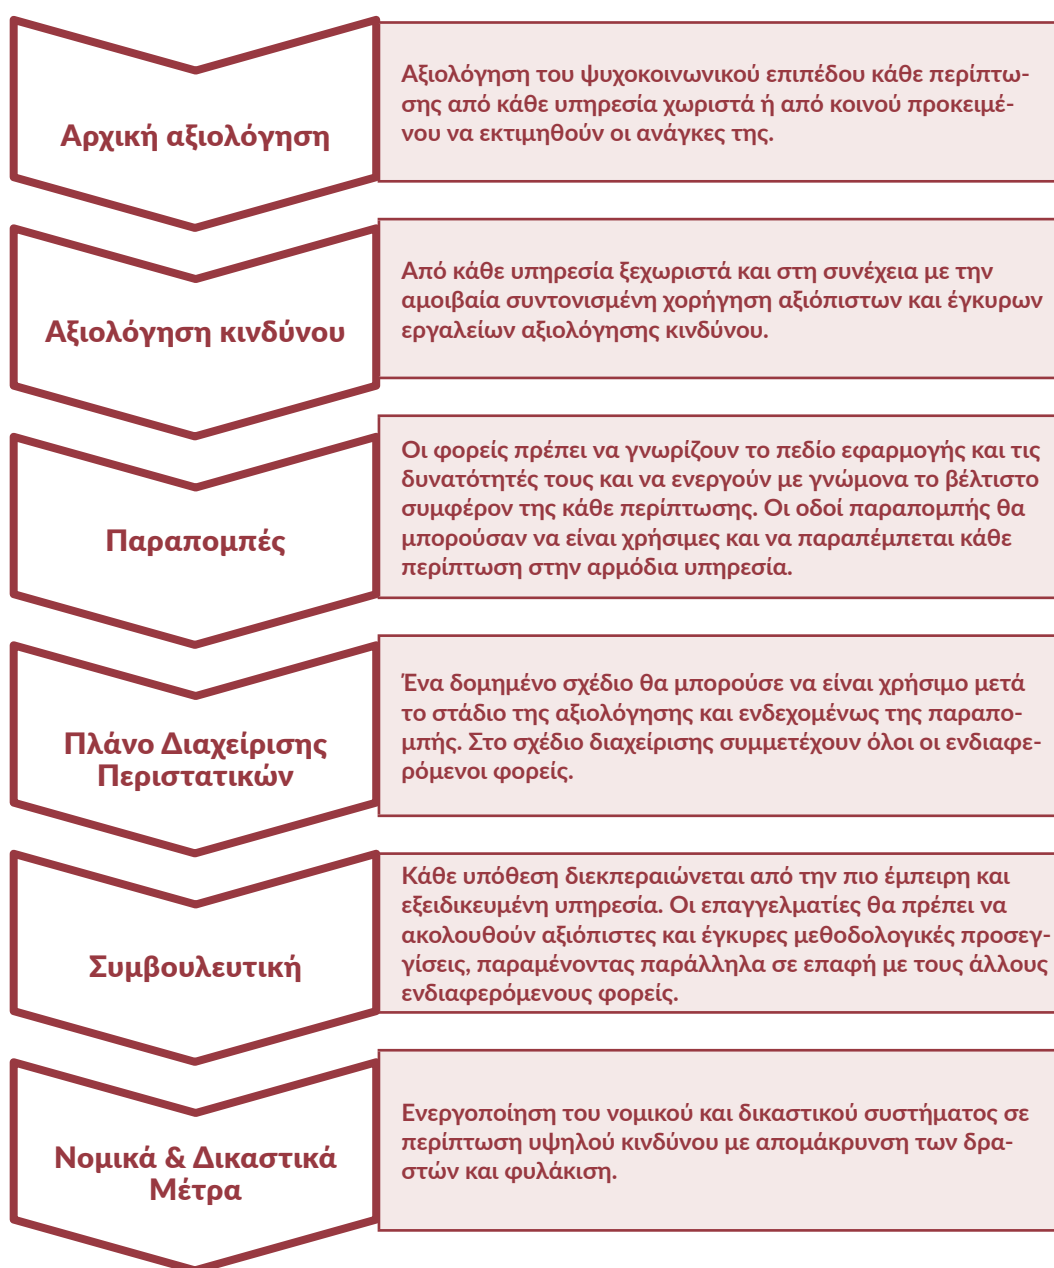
Αρχική αξιολόγηση

Αξιολόγηση του ψυχοκοινωνικού επιπέδου κάθε περίπτωσης από κάθε υπηρεσία χωριστά ή από κοινού προκειμένου να εκτιμηθούν οι ανάγκες της.

Αξιολόγηση κινδύνου

Από κάθε υπηρεσία ξεχωριστά και στη συνέχεια με την αμοιβαία συντονισμένη χορήγηση αξιόπιστων και έγκυρων εργαλείων αξιολόγησης κινδύνου.

Παραπομπές

Οι φορείς πρέπει να γνωρίζουν το πεδίο εφαρμογής και τις δυνατότητές τους και να ενεργούν με γνώμονα το βέλτιστο συμφέρον της κάθε περίπτωσης. Οι οδοί παραπομπής θα μπορούσαν να είναι χρήσιμες και να παραπέμπεται κάθε περίπτωση στην αρμόδια υπηρεσία.

Πλάνο Διαχείρισης Περιστατικών

Ένα δομημένο σχέδιο θα μπορούσε να είναι χρήσιμο μετά το στάδιο της αξιολόγησης και ενδεχομένως της παραπομπής. Στο σχέδιο διαχείρισης συμμετέχουν όλοι οι ενδιαφερόμενοι φορείς.

Συμβουλευτική

Κάθε υπόθεση διεκπεραιώνεται από την πιο έμπειρη και εξειδικευμένη υπηρεσία. Οι επαγγελματίες θα πρέπει να ακολουθούν αξιόπιστες και έγκυρες μεθοδολογικές προσεγγίσεις, παραμένοντας παράλληλα σε επαφή με τους άλλους ενδιαφερόμενους φορείς.

Νομικά & Δικαστικά Μέτρα

Ενεργοποίηση του νομικού και δικαστικού συστήματος σε περίπτωση υψηλού κινδύνου με απομάκρυνση των δραστών και φυλάκιση.